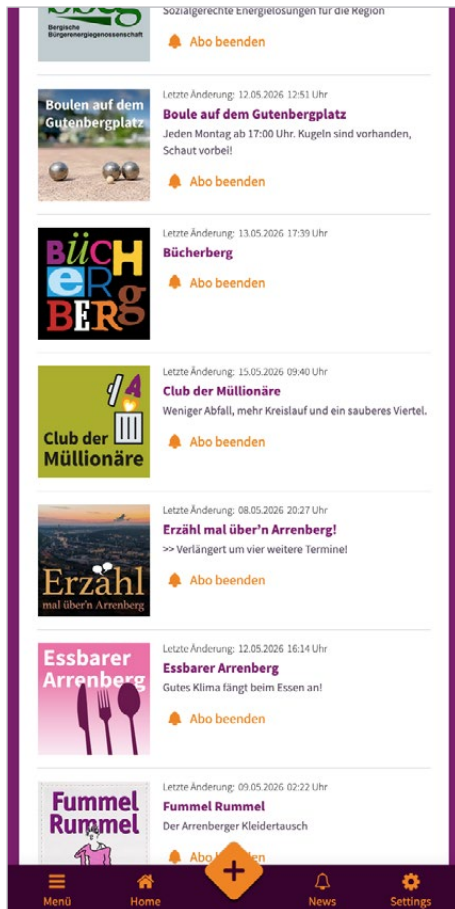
Bergische Bürgerenergiegenossenschaft

Sozialgerechte Energielösungen für die Region

Abo beenden

Boulen auf dem Gutenbergplatz

Letzte Änderung: 12.05.2026 12:51 Uhr

Boule auf dem Gutenbergplatz

Jeden Montag ab 17:00 Uhr. Kugeln sind vorhanden, Schaut vorbei!

Abo beenden

BÜCHERBERG

Letzte Änderung: 13.05.2026 17:39 Uhr

Bücherberg

Abo beenden

Club der Müllionäre

Letzte Änderung: 15.05.2026 09:40 Uhr

Club der Müllionäre

Weniger Abfall, mehr Kreislauf und ein sauberes Viertel.

Abo beenden

Erzähl mal über'n Arrenberg

Letzte Änderung: 08.05.2026 20:27 Uhr

Erzähl mal über'n Arrenberg!

>> Verlängert um vier weitere Termine!

Abo beenden

Essbarer Arrenberg

Letzte Änderung: 12.05.2026 16:14 Uhr

Essbarer Arrenberg

Gutes Klima fängt beim Essen an!

Abo beenden

Fummel Rummel

Letzte Änderung: 09.05.2026 02:22 Uhr

Fummel Rummel

Der Arrenberger Kleidertausch

Abo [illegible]

Menü Home + News Settings